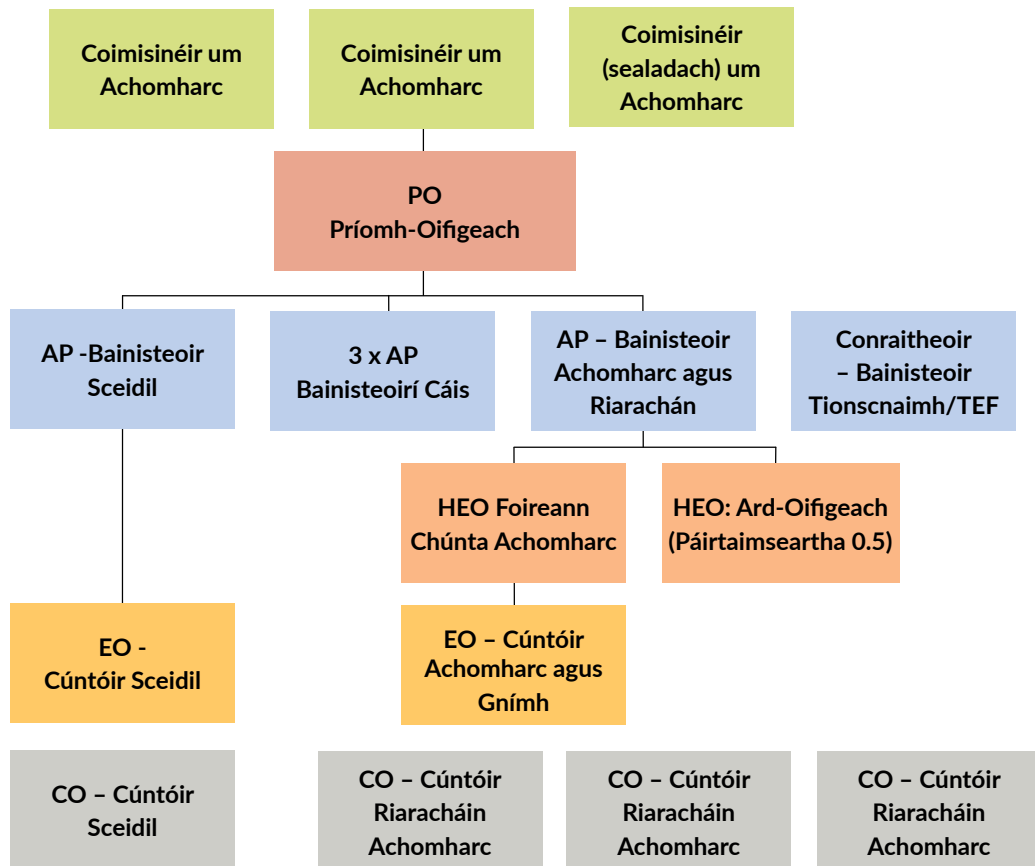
Coimisinéir um Achomharc

Coimisinéir um Achomharc

Coimisinéir (sealadach) um Achomharc

PO
Príomh-Oifigeach

AP -Bainisteoir Sceidil

3 x AP
Bainisteoirí Cáis

AP – Bainisteoir Achomharc agus Riarachán

Conraitheoir – Bainisteoir Tionscnaimh/TEF

HEO Foireann Chúnta Achomharc

HEO: Ard-Oifigeach (Páirtaimseartha 0.5)

EO - Cúntóir Sceidil

EO – Cúntóir Achomharc agus Gnímh

CO – Cúntóir Sceidil

CO – Cúntóir Riaracháin Achomharc

CO – Cúntóir Riaracháin Achomharc

CO – Cúntóir Riaracháin Achomharc